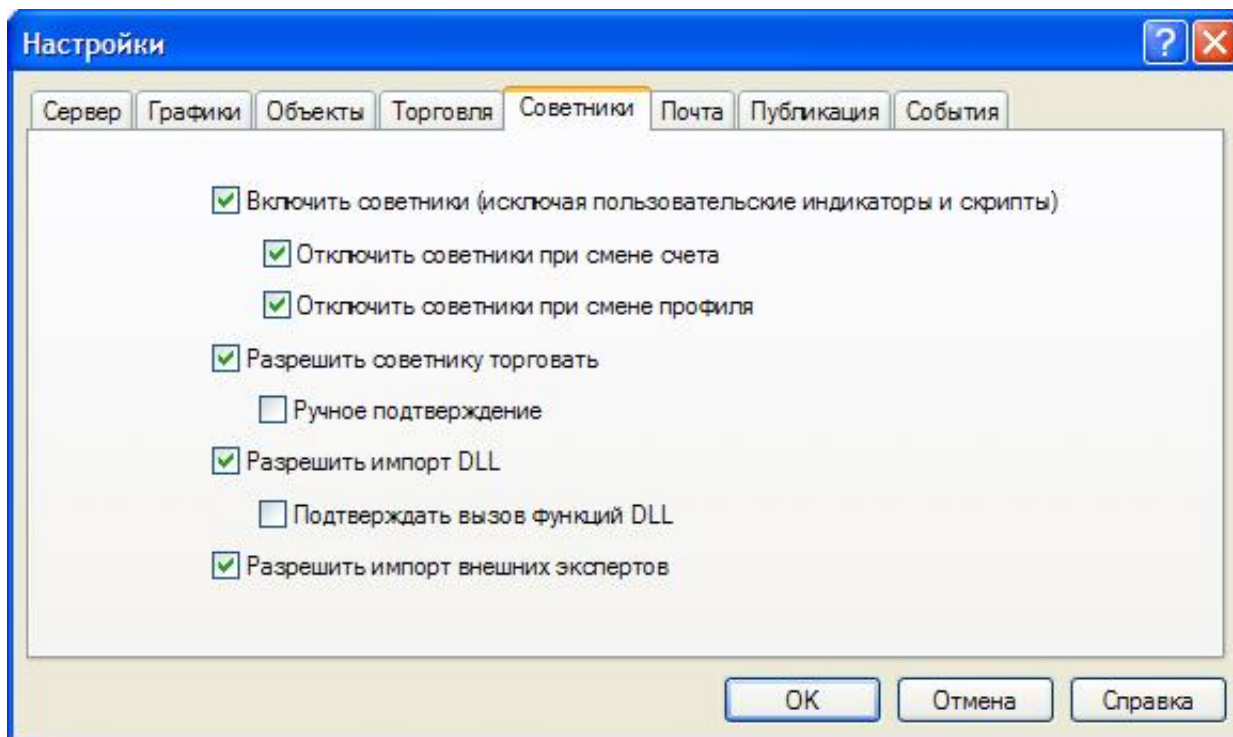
Настройки

Сервер | Графики | Объекты | Торговля | Советники | Почта | Публикация | События

Включить советники (исключая пользовательские индикаторы и скрипты)

Отключить советники при смене счета

Отключить советники при смене профиля

Разрешить советнику торговать

Ручное подтверждение

Разрешить импорт DLL

Подтверждать вызов функций DLL

Разрешить импорт внешних экспертов

OK | Отмена | Справка